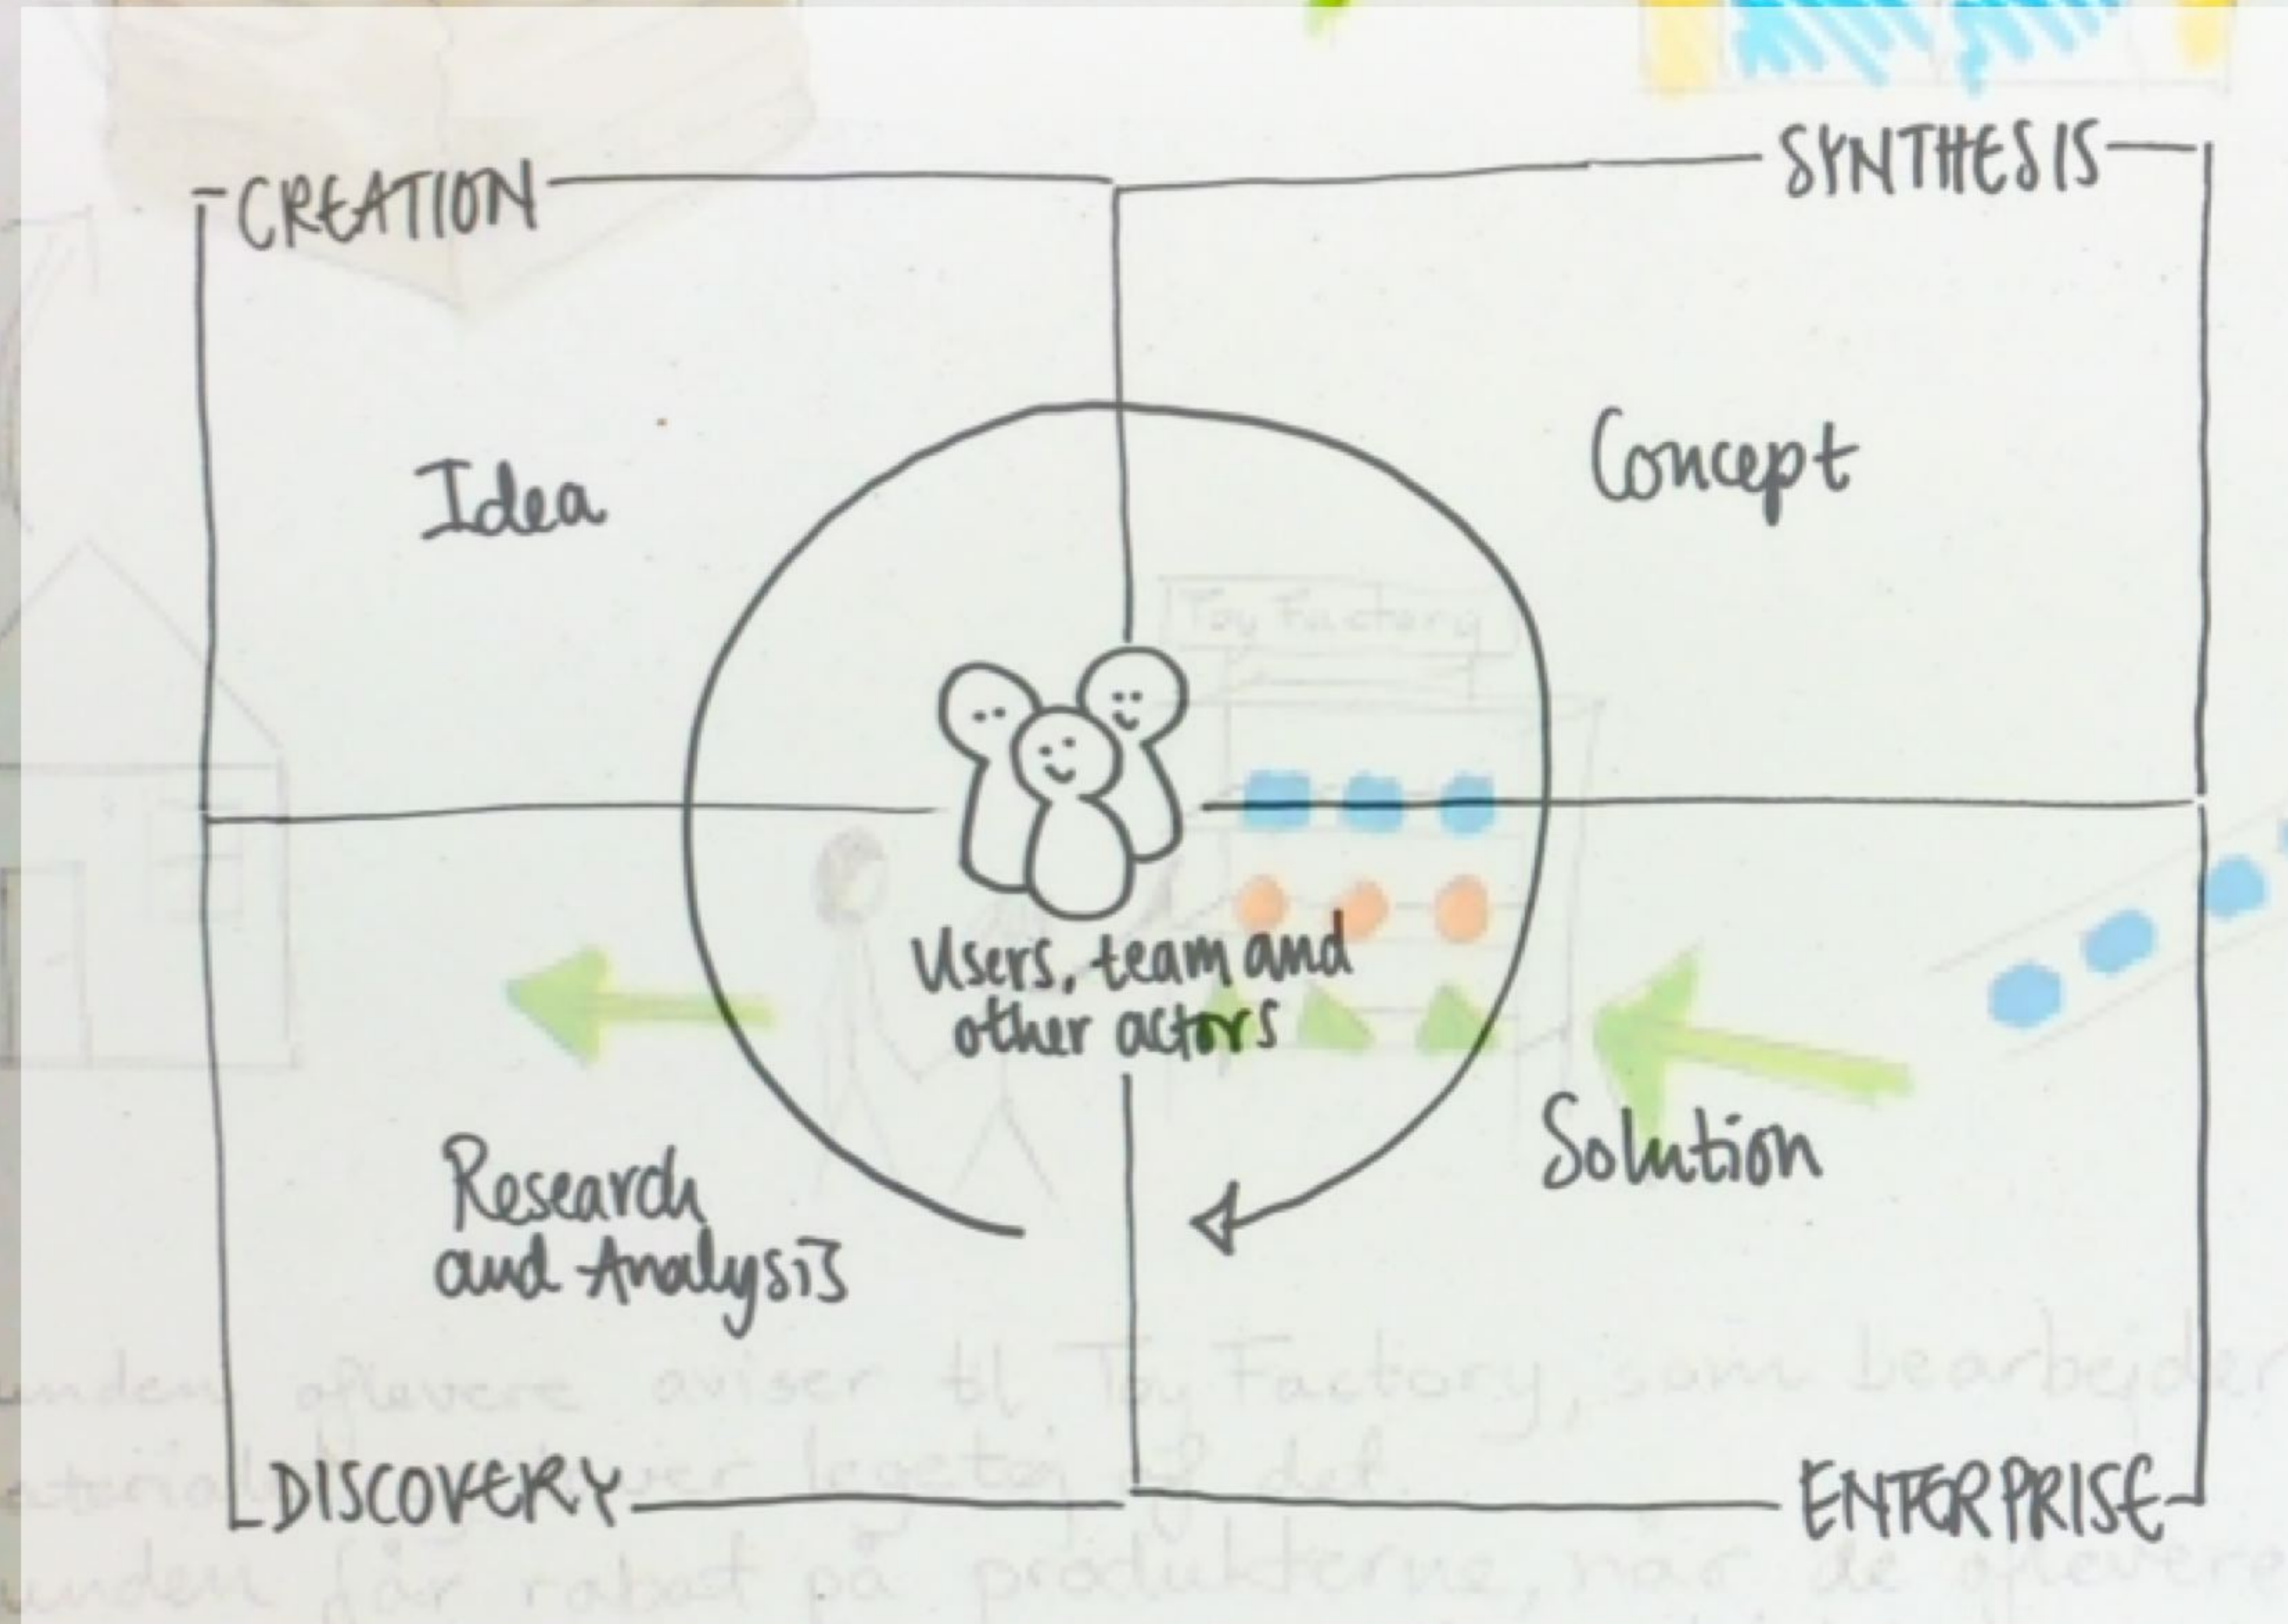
CREATION

SYNTHESIS

Idea

Concept

Toy Factory

Users, team and other actors

Solution

Research and Analysis

Kunden aflevere aviser til Toy Factory, som bearbejder materialet og laver legetøj af det.
Kunden får rabat på produkterne, når de afleverer

DISCOVERY

ENTERPRISE